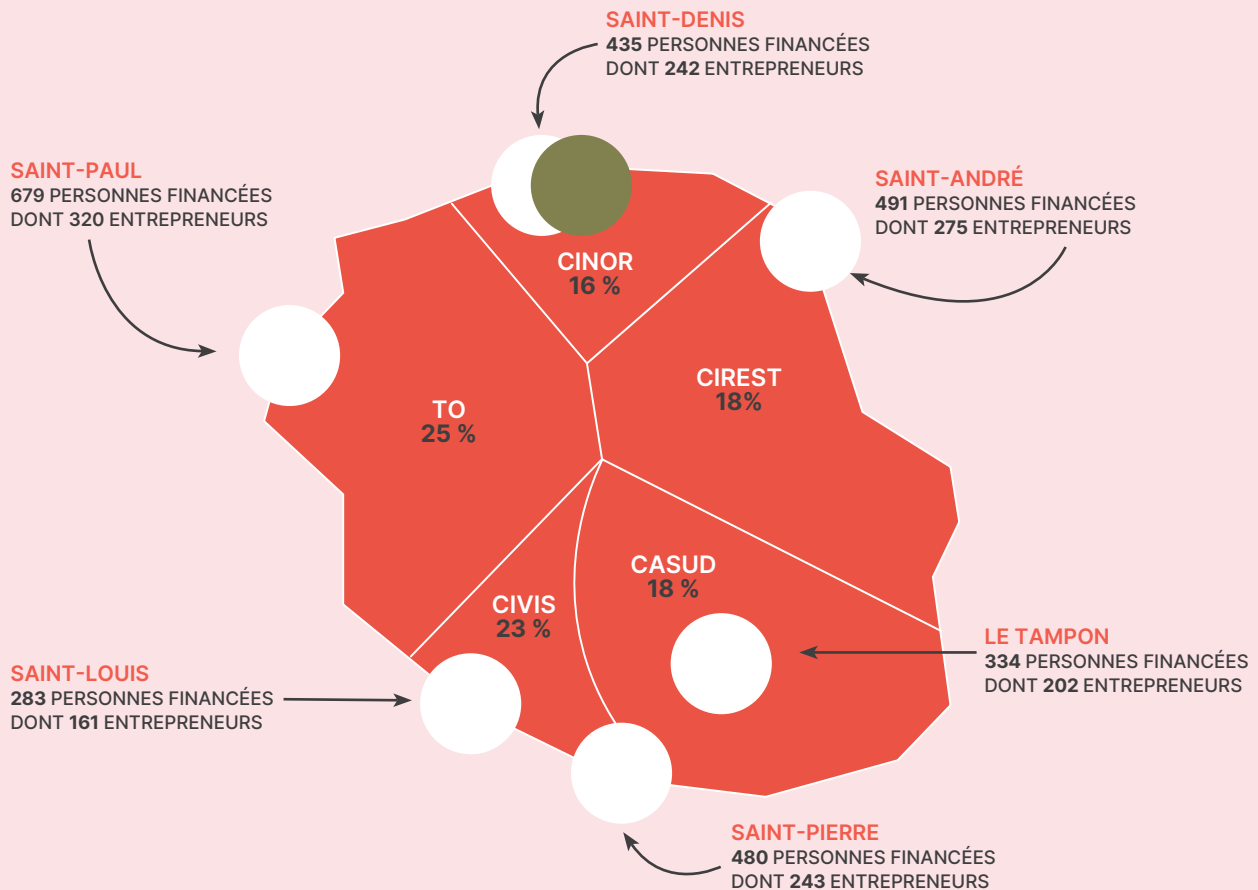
SAINT-DENIS
435 PERSONNES FINANCÉES
DONT 242 ENTREPRENEURS

SAINT-PAUL
679 PERSONNES FINANCÉES
DONT 320 ENTREPRENEURS

SAINT-ANDRÉ
491 PERSONNES FINANCÉES
DONT 275 ENTREPRENEURS

CINOR
16 %

CIREST
18%

TO
25 %

CASUD
18 %

CIVIS
23 %

LE TAMPON
334 PERSONNES FINANCÉES
DONT 202 ENTREPRENEURS

SAINT-LOUIS
283 PERSONNES FINANCÉES
DONT 161 ENTREPRENEURS

SAINT-PIERRE
480 PERSONNES FINANCÉES
DONT 243 ENTREPRENEURS